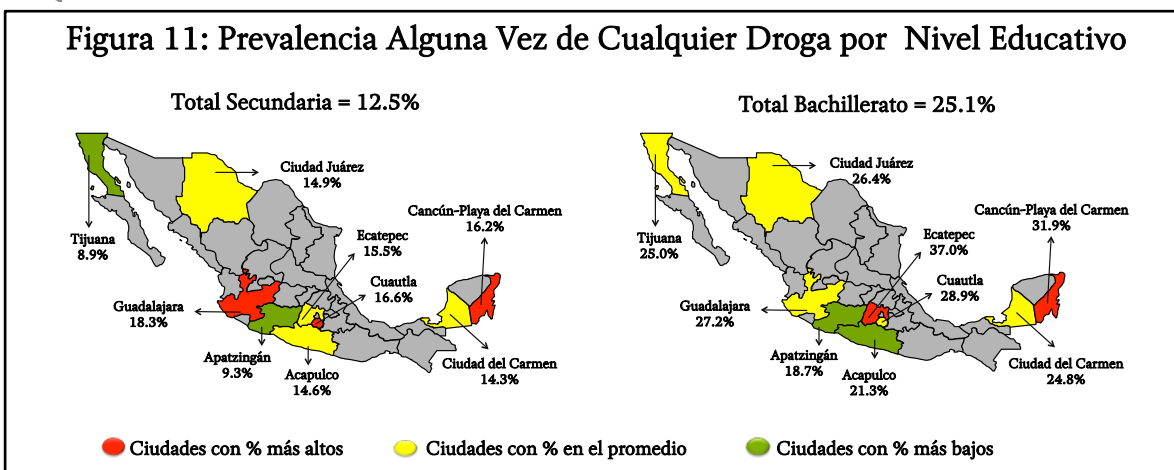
Figura 11: Prevalencia Alguna Vez de Cualquier Droga por Nivel Educativo

Total Secundaria = 12.5%

Ciudad Juárez
14.9%

Tijuana
8.9%

Cancún-Playa del Carmen
16.2%

Ecatepec
15.5%

Cuautla
16.6%

Guadalajara
18.3%

Apatzingán
9.3%

Acapulco
14.6%

Ciudad del Carmen
14.3%

Total Bachillerato = 25.1%

Ciudad Juárez
26.4%

Tijuana
25.0%

Cancún-Playa del Carmen
31.9%

Ecatepec
37.0%

Cuautla
28.9%

Guadalajara
27.2%

Apatzingán
18.7%

Acapulco
21.3%

Ciudad del Carmen
24.8%

Ciudades con % más altos
Ciudades con % en el promedio
Ciudades con % más bajos